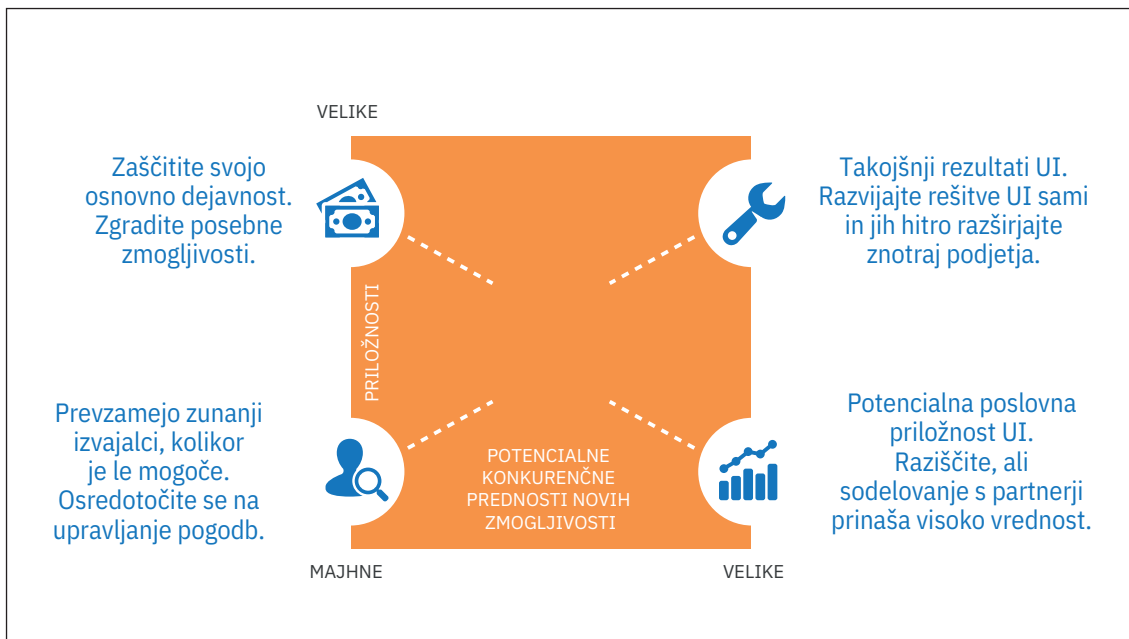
VELIKE

Zaščitite svojo osnovno dejavnost. Zgradite posebne zmogljivosti.

Takojšnji rezultati UI. Razvijajte rešitve UI sami in jih hitro razširjajte znotraj podjetja.

PRILOŽNOSTI

Prevzamejo zunanji izvajalci, kolikor je le mogoče. Osredotočite se na upravljanje pogodb.

Potencialna poslovna priložnost UI. Raziščite, ali sodelovanje s partnerji prinaša visoko vrednost.

POTENCIALNE KONKURENČNE PREDNOSTI NOVIH ZMOGLJIVOSTI

MAJHNE

VELIKE